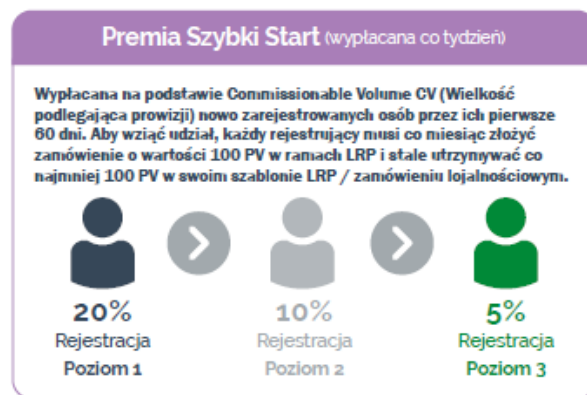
Premia Szybki Start (wypłacana co tydzień)

Wypłacana na podstawie Commissionable Volume CV (Wielkość podlegająca prowizji) nowo zarejestrowanych osób przez ich pierwsze 60 dni. Aby wziąć udział, każdy rejestrujący musi co miesiąc złożyć zamówienie o wartości 100 PV w ramach LRP i stale utrzymywać co najmniej 100 PV w swoim szablonie LRP / zamówieniu lojalnościowym.

20%
Rejestracja
Poziom 1

10%
Rejestracja
Poziom 2

5%
Rejestracja
Poziom 3